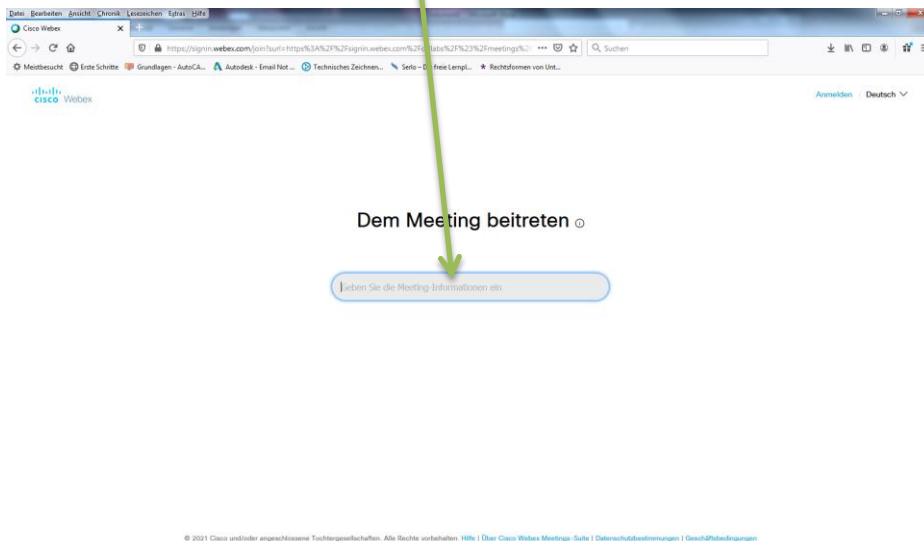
Datei Bearbeiten Ansicht Chronik Lesezeichen Extras Hilfe

Cisco Webex

https://signin.webex.com/join?surl=https%3A%2F%2Fsignin.webex.com%2Fcollabs%2F%23%2Fmeetings%2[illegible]

Suchen

Meistbesucht   Erste Schritte   Grundlagen - AutoCA...   Autodesk - Email Not...   Technisches Zeichnen...   Serlo – Die freie Lernpl...   Rechtsformen von Unt...

cisco Webex

Anmelden   Deutsch

Dem Meeting beitreten

Geben Sie die Meeting-Informationen ein

© 2021 Cisco und/oder angeschlossene Tochtergesellschaften. Alle Rechte vorbehalten. Hilfe | Über Cisco Webex Meetings-Suite | Datenschutzbestimmungen | Geschäftsbedingungen